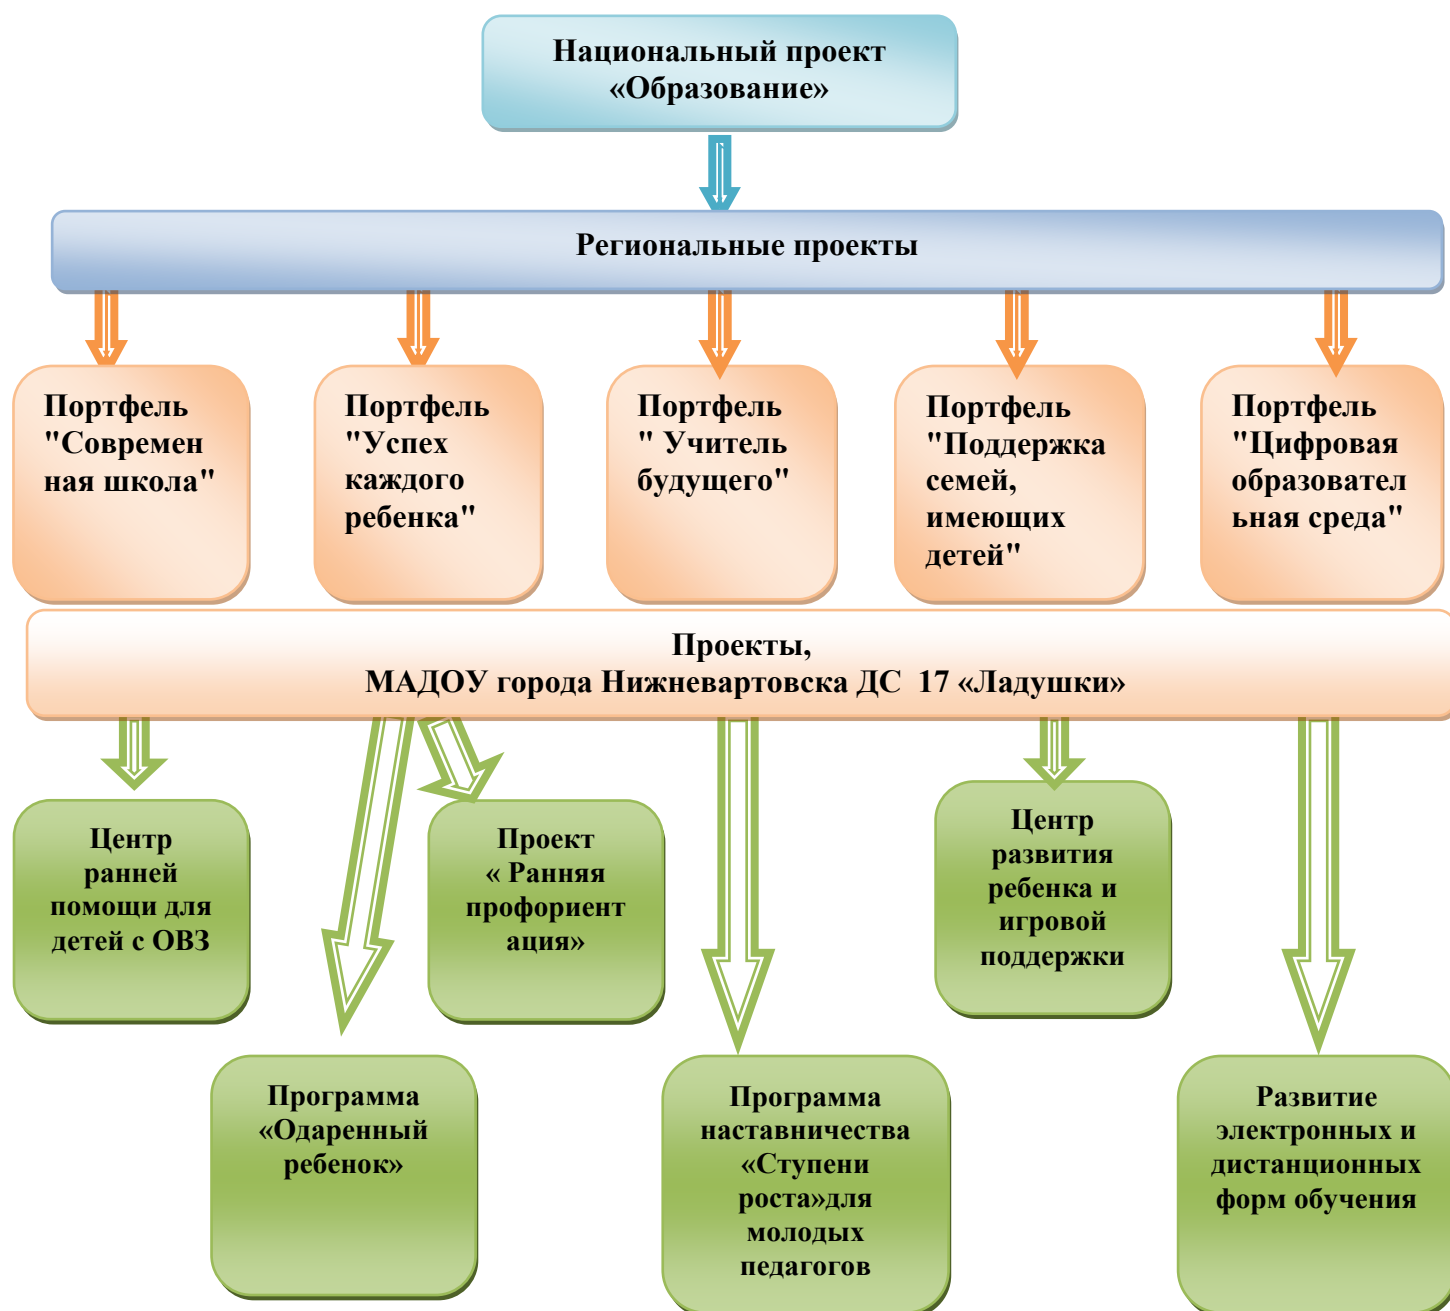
Национальный проект «Образование»

Региональные проекты

Портфель "Современная школа"

Портфель "Успех каждого ребенка"

Портфель " Учитель будущего"

Портфель "Поддержка семей, имеющих детей"

Портфель "Цифровая образовательная среда"

Проекты,
МАДОУ города Нижневартовска ДС 17 «Ладушки»

Центр ранней помощи для детей с ОВЗ

Проект « Ранняя профориентация»

Центр развития ребенка и игровой поддержки

Программа «Одаренный ребенок»

Программа наставничества «Ступени роста»для молодых педагогов

Развитие электронных и дистанционных форм обучения